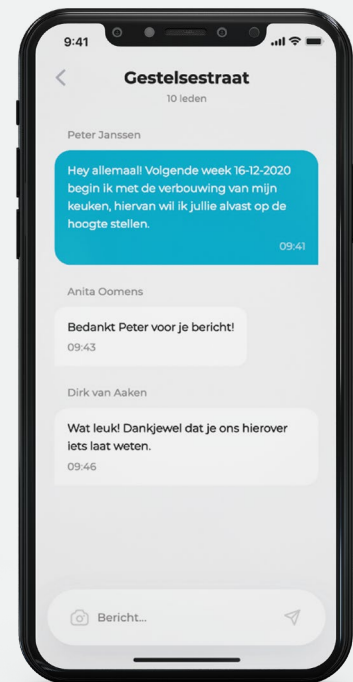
9:41

Gestelsestraat
10 leden

Peter Janssen

Hey allemaal! Volgende week 16-12-2020 begin ik met de verbouwing van mijn keuken, hiervan wil ik jullie alvast op de hoogte stellen.
09:41

Anita Oomens

Bedankt Peter voor je bericht!
09:43

Dirk van Aaken

Wat leuk! Dankjewel dat je ons hierover iets laat weten.
09:46

Bericht...